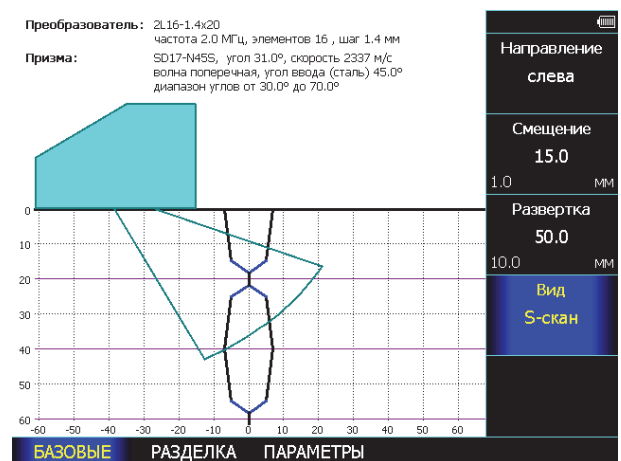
Преобразователь: 2L16-1.4x20
частота 2.0 МГц, элементов 16 , шаг 1.4 мм

Призма: SD17-N45S, угол 31.0°, скорость 2337 м/с
волна поперечная, угол ввода (сталь) 45.0°
диапазон углов от 30.0° до 70.0°

Направление
слева

Смещение
15.0
1.0 мм

Развертка
50.0
10.0 мм

Вид
S-скан

0
10
20
30
40
50
60

-60 -50 -40 -30 -20 -10 0 10 20 30 40 50 60

БАЗОВЫЕ РАЗДЕЛКА ПАРАМЕТРЫ